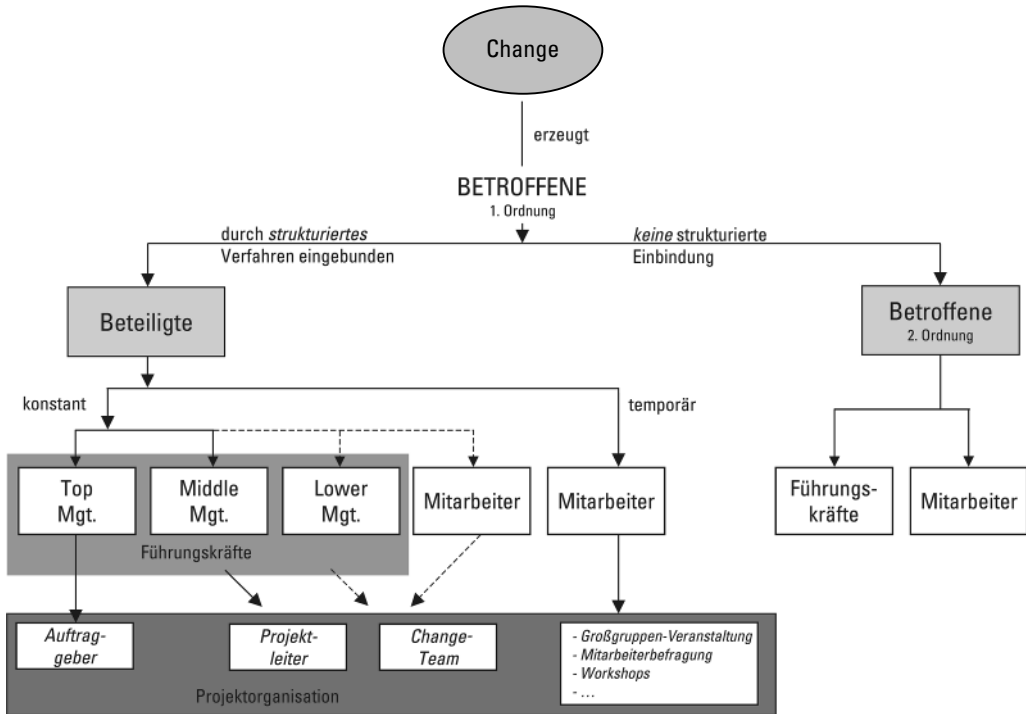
Change

erzeugt

BETROFFENE
1. Ordnung

durch *strukturiertes* Verfahren eingebunden

*keine* strukturierte Einbindung

Beteiligte

Betroffene
2. Ordnung

konstant

temporär

Top Mgt.

Middle Mgt.

Lower Mgt.

Mitarbeiter

Mitarbeiter

Führungskräfte

Mitarbeiter

Führungskräfte

*Auftraggeber*

*Projektleiter*

*Change-Team*

- *Großgruppen-Veranstaltung*
- *Mitarbeiterbefragung*
- *Workshops*
- ...

Projektorganisation